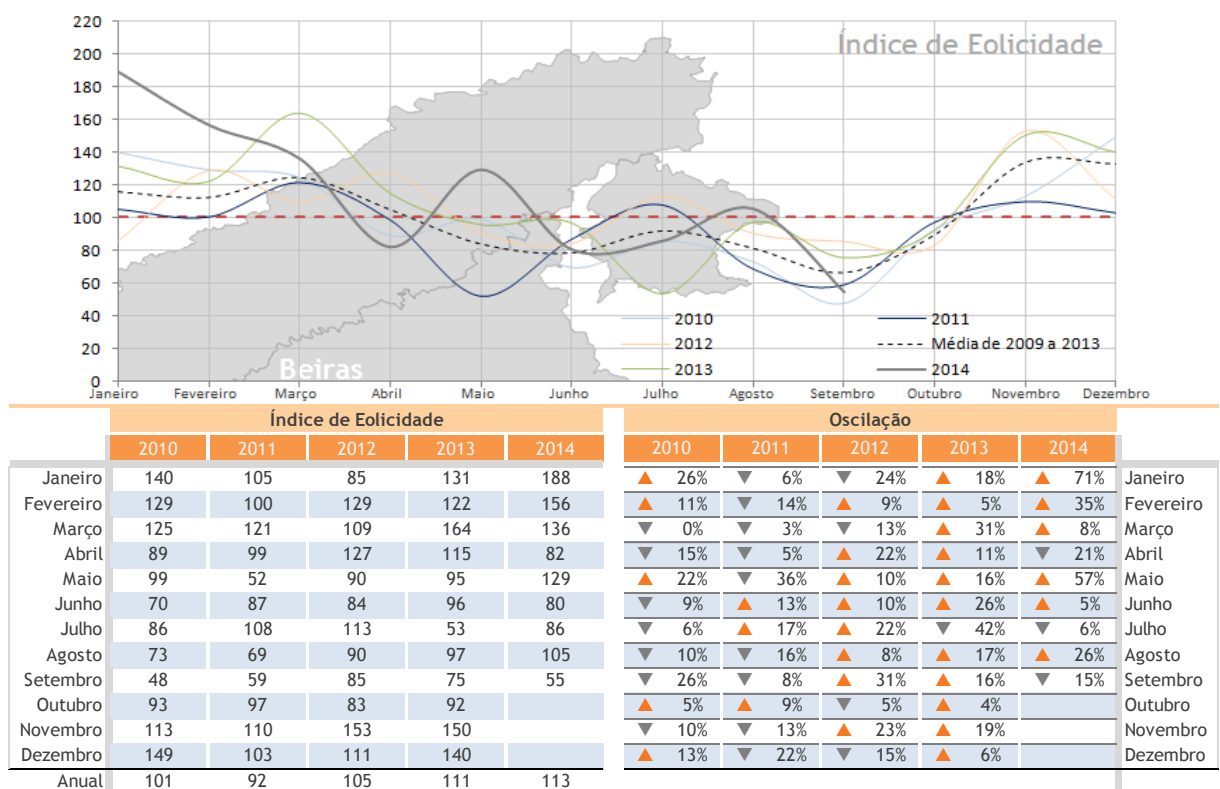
220
200
180
160
140
120
100
80
60
40
20
0

Índice de Eolicidade

Beiras

Janeiro Fevereiro Março Abril Maio Junho Julho Agosto Setembro Outubro Novembro Dezembro

2010
2012
2013
2011
Média de 2009 a 2013
2014

| | Índice de Eolicidade | | | | |
|---|---|---|---|---|---|
| | 2010 | 2011 | 2012 | 2013 | 2014 |
| Janeiro | 140 | 105 | 85 | 131 | 188 |
| Fevereiro | 129 | 100 | 129 | 122 | 156 |
| Março | 125 | 121 | 109 | 164 | 136 |
| Abril | 89 | 99 | 127 | 115 | 82 |
| Maio | 99 | 52 | 90 | 95 | 129 |
| Junho | 70 | 87 | 84 | 96 | 80 |
| Julho | 86 | 108 | 113 | 53 | 86 |
| Agosto | 73 | 69 | 90 | 97 | 105 |
| Setembro | 48 | 59 | 85 | 75 | 55 |
| Outubro | 93 | 97 | 83 | 92 | |
| Novembro | 113 | 110 | 153 | 150 | |
| Dezembro | 149 | 103 | 111 | 140 | |
| Anual | 101 | 92 | 105 | 111 | 113 |

| Oscilação | | | | | |
|---|---|---|---|---|---|
| 2010 | 2011 | 2012 | 2013 | 2014 | |
| ▲ 26% | ▼ 6% | ▼ 24% | ▲ 18% | ▲ 71% | Janeiro |
| ▲ 11% | ▼ 14% | ▲ 9% | ▲ 5% | ▲ 35% | Fevereiro |
| ▼ 0% | ▼ 3% | ▼ 13% | ▲ 31% | ▲ 8% | Março |
| ▼ 15% | ▼ 5% | ▲ 22% | ▲ 11% | ▼ 21% | Abril |
| ▲ 22% | ▼ 36% | ▲ 10% | ▲ 16% | ▲ 57% | Maio |
| ▼ 9% | ▲ 13% | ▲ 10% | ▲ 26% | ▲ 5% | Junho |
| ▼ 6% | ▲ 17% | ▲ 22% | ▼ 42% | ▼ 6% | Julho |
| ▼ 10% | ▼ 16% | ▲ 8% | ▲ 17% | ▲ 26% | Agosto |
| ▼ 26% | ▼ 8% | ▲ 31% | ▲ 16% | ▼ 15% | Setembro |
| ▲ 5% | ▲ 9% | ▼ 5% | ▲ 4% | | Outubro |
| ▼ 10% | ▼ 13% | ▲ 23% | ▲ 19% | | Novembro |
| ▲ 13% | ▼ 22% | ▼ 15% | ▲ 6% | | Dezembro |